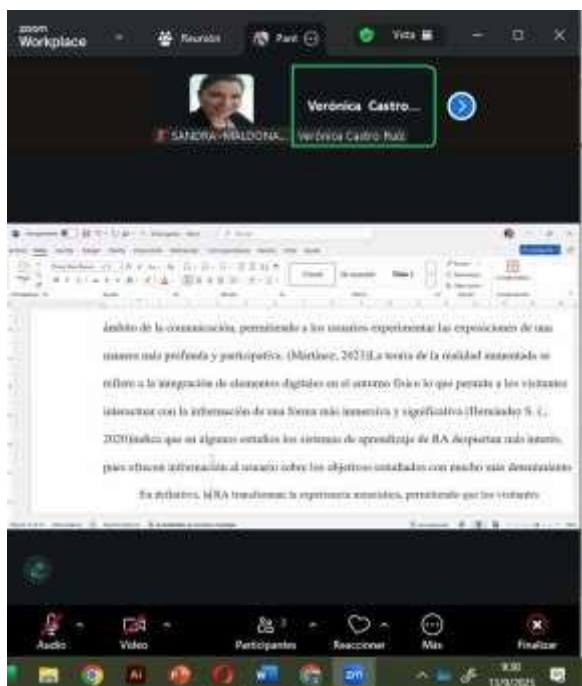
zoom Workplace

Reunión

Part

Vista

SANDRA-MALDONA...

Verónica Castro...

Verónica Castro Ruiz

ámbito de la comunicación, permitiendo a los usuarios experimentar las exposiciones de una manera más profunda y participativa. (Martínez, 2023)La teoría de la realidad aumentada se refiere a la integración de elementos digitales en el entorno físico lo que permite a los visitantes interactuar con la información de una forma más inmersiva y significativa (Hernández S. (., 2020)indica que en algunos estudios los sistemas de aprendizaje de RA despiertan más interés, pues ofrecen información al usuario sobre los objetivos estudiados con mucho más detenimiento

En definitiva, la RA transforma la experiencia museística, permitiendo que los visitantes

Audio

Video

Participantes

Reaccionar

Más

Finalizar

9:30

13/9/2025